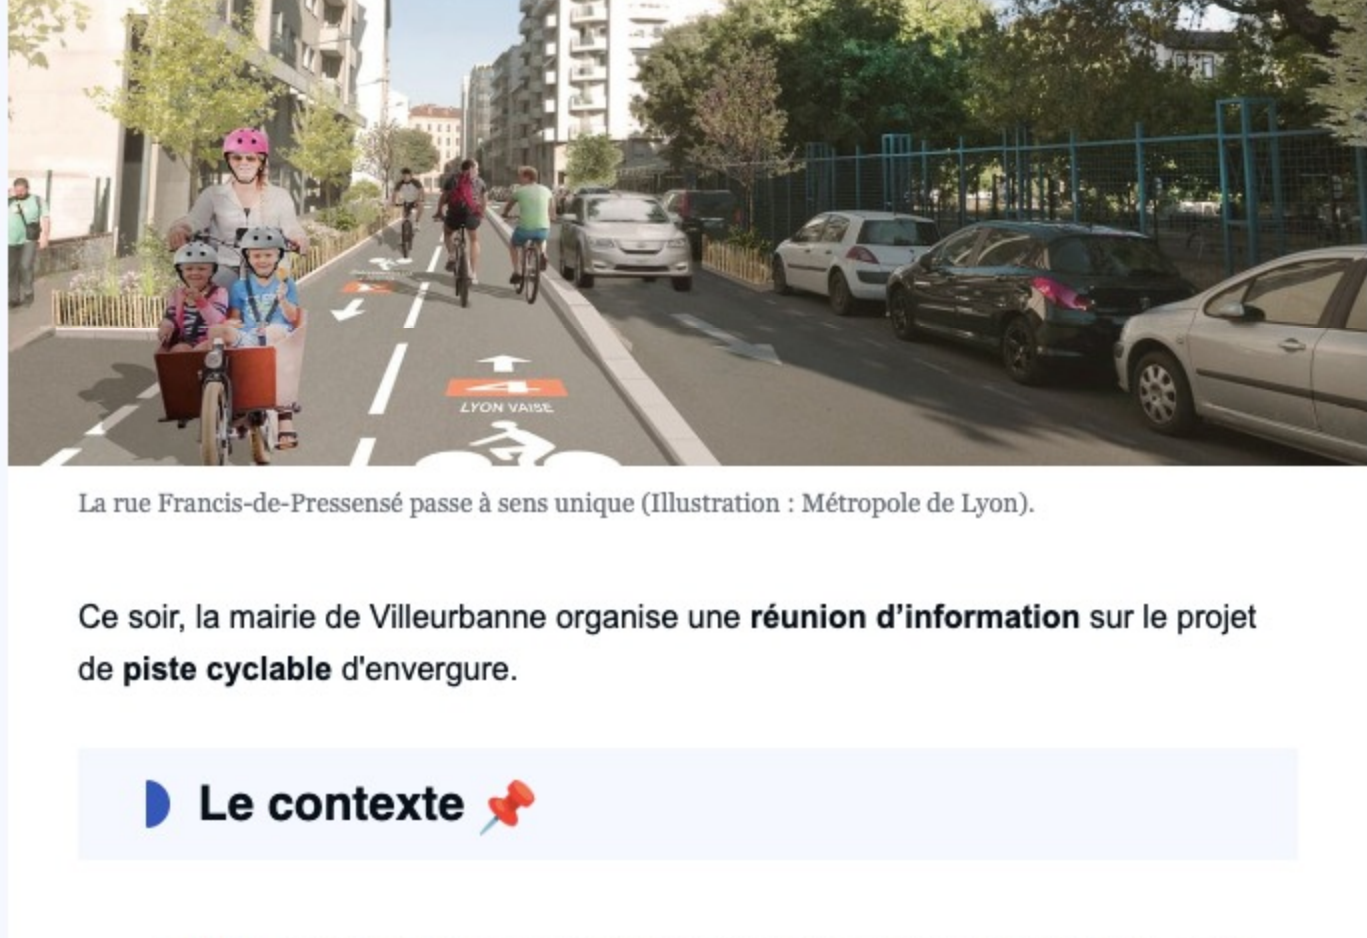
4
LYON VAISE

La rue Francis-de-Pressensé passe à sens unique (Illustration : Métropole de Lyon).

Ce soir, la mairie de Villeurbanne organise une **réunion d'information** sur le projet de **piste cyclable** d'envergure.

Le contexte 📌